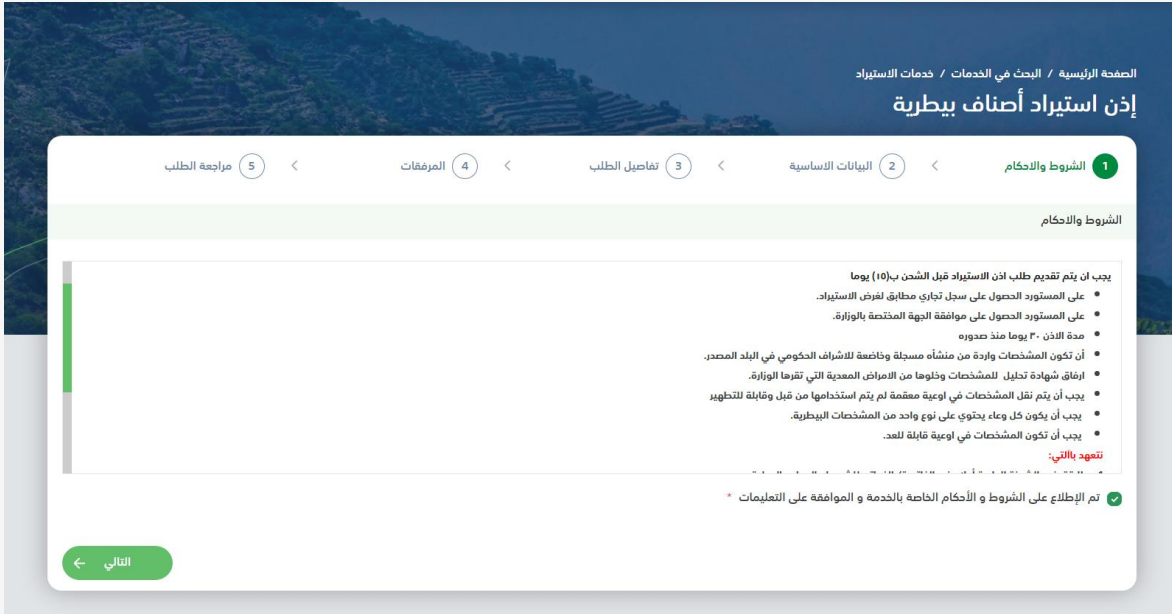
الصفحة الرئيسية / البحث في الخدمات / خدمات الاستيراد

إذن استيراد أصناف بيطرية

1 الشروط والاحكام

2 البيانات الاساسية

3 تفاصيل الطلب

4 المرفقات

5 مراجعة الطلب

الشروط والاحكام

يجب ان يتم تقديم طلب اذن الاستيراد قبل الشحن ب(١٥) يوما

• على المستورد الحصول على سجل تجاري مطابق لغرض الاستيراد.
• على المستورد الحصول على موافقة الجهة المختصة بالوزارة.
• مدة الاذن ٣٠ يوما منذ صدوره
• أن تكون المشخصات واردة من منشأه مسجلة وخاضعة للاشراف الحكومي في البلد المصدر.
• ارفاق شهادة تحليل للمشخصات وخلوها من الامراض المعدية التي تقرها الوزارة.
• يجب أن يتم نقل المشخصات في اوعية معقمة لم يتم استخدامها من قبل وقابلة للتطهير
• يجب أن يكون كل وعاء يحتوي على نوع واحد من المشخصات البيطرية.
• يجب أن تكون المشخصات في اوعية قابلة للعد.

نتعهد بالتالي:

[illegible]

تم الإطلاع على الشروط و الأحكام الخاصة بالخدمة و الموافقة على التعليمات *

التالي